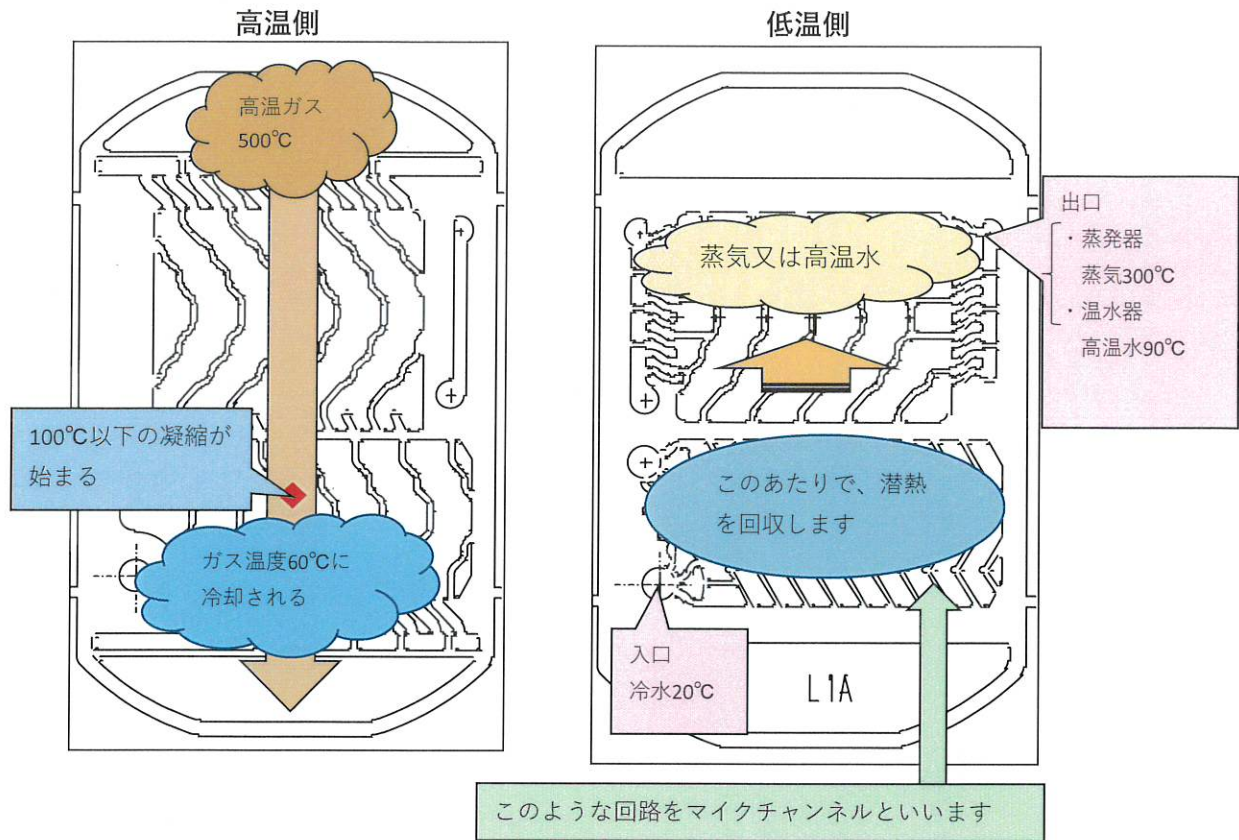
高温側

高温ガス
500℃

100℃以下の凝縮が始まる

ガス温度60℃に冷却される

低温側

蒸気又は高温水

出口
・蒸発器
蒸気300℃
・温水器
高温水90℃

このあたりで、潜熱を回収します

入口
冷水20℃

L1A

このような回路をマイクチャンネルといいます